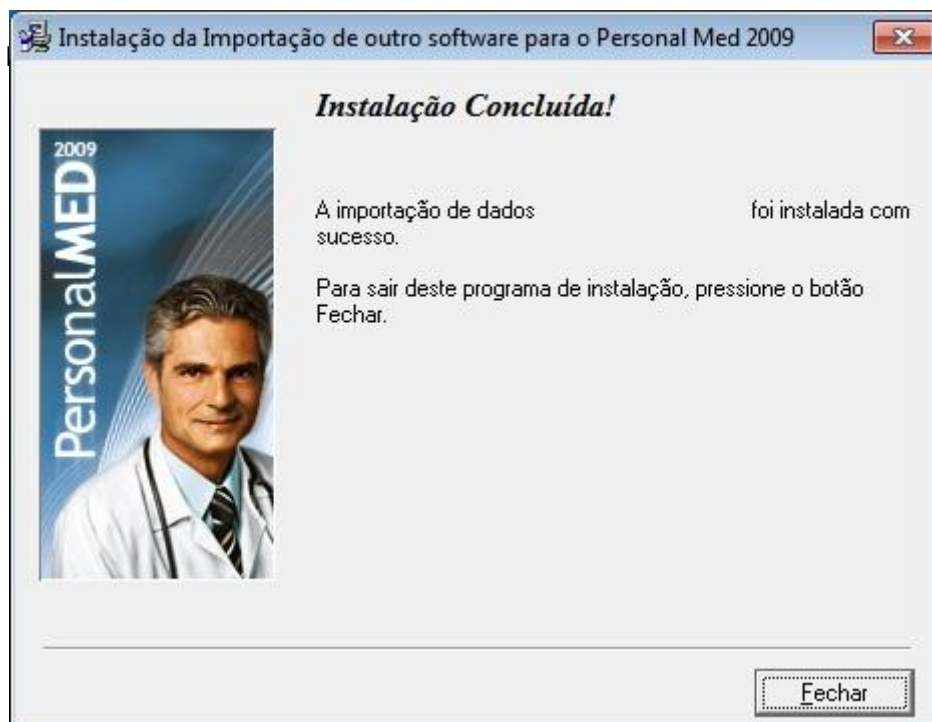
Instalação da Importação de outro software para o Personal Med 2009

Instalação Concluída!

2009
PersonalMED

A importação de dados foi instalada com sucesso.

Para sair deste programa de instalação, pressione o botão Fechar.

Fechar